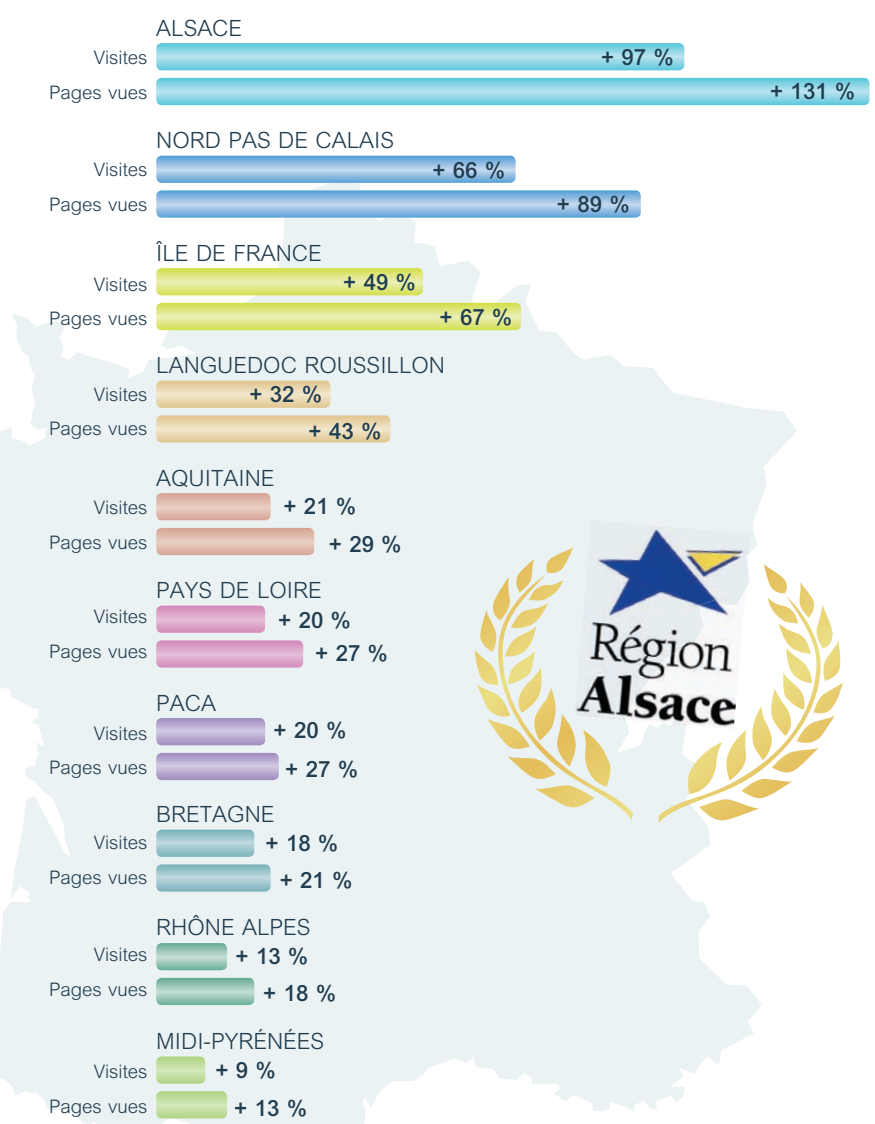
ALSACE
Visites + 97 %
Pages vues + 131 %

NORD PAS DE CALAIS
Visites + 66 %
Pages vues + 89 %

ÎLE DE FRANCE
Visites + 49 %
Pages vues + 67 %

LANGUEDOC ROUSSILLON
Visites + 32 %
Pages vues + 43 %

AQUITAINE
Visites + 21 %
Pages vues + 29 %

PAYS DE LOIRE
Visites + 20 %
Pages vues + 27 %

PACA
Visites + 20 %
Pages vues + 27 %

BRETAGNE
Visites + 18 %
Pages vues + 21 %

RHÔNE ALPES
Visites + 13 %
Pages vues + 18 %

MIDI-PYRÉNÉES
Visites + 9 %
Pages vues + 13 %

Région
Alsace